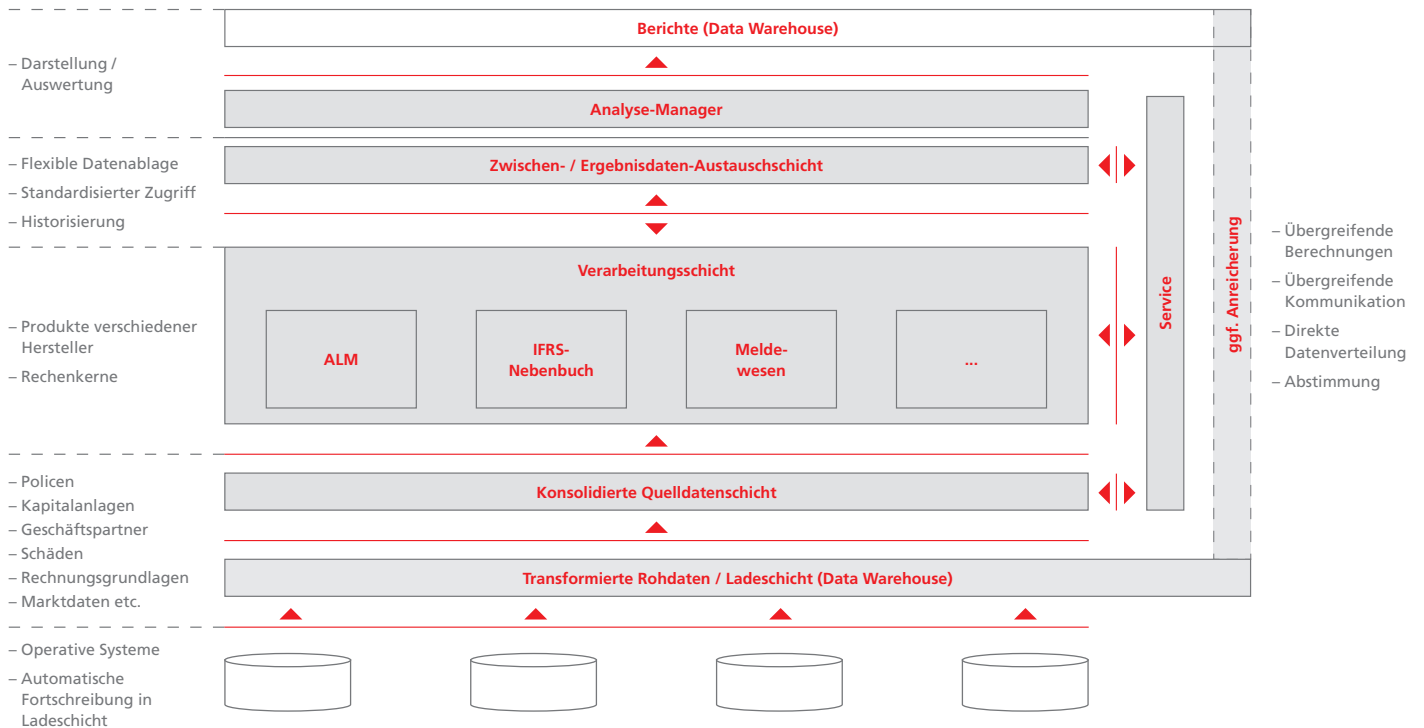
Berichte (Data Warehouse)

– Darstellung / Auswertung

Analyse-Manager

– Flexible Datenablage
– Standardisierter Zugriff
– Historisierung

Zwischen- / Ergebnisdaten-Austauschschicht

Verarbeitungsschicht

– Produkte verschiedener Hersteller
– Rechenkerne

ALM

IFRS-Nebenbuch

Meldewesen

...

Service

ggf. Anreicherung

– Übergreifende Berechnungen
– Übergreifende Kommunikation
– Direkte Datenverteilung
– Abstimmung

– Policen
– Kapitalanlagen
– Geschäftspartner
– Schäden
– Rechnungsgrundlagen
– Marktdaten etc.

Konsolidierte Quelldatenschicht

Transformierte Rohdaten / Ladeschicht (Data Warehouse)

– Operative Systeme
– Automatische Fortschreibung in Ladeschicht